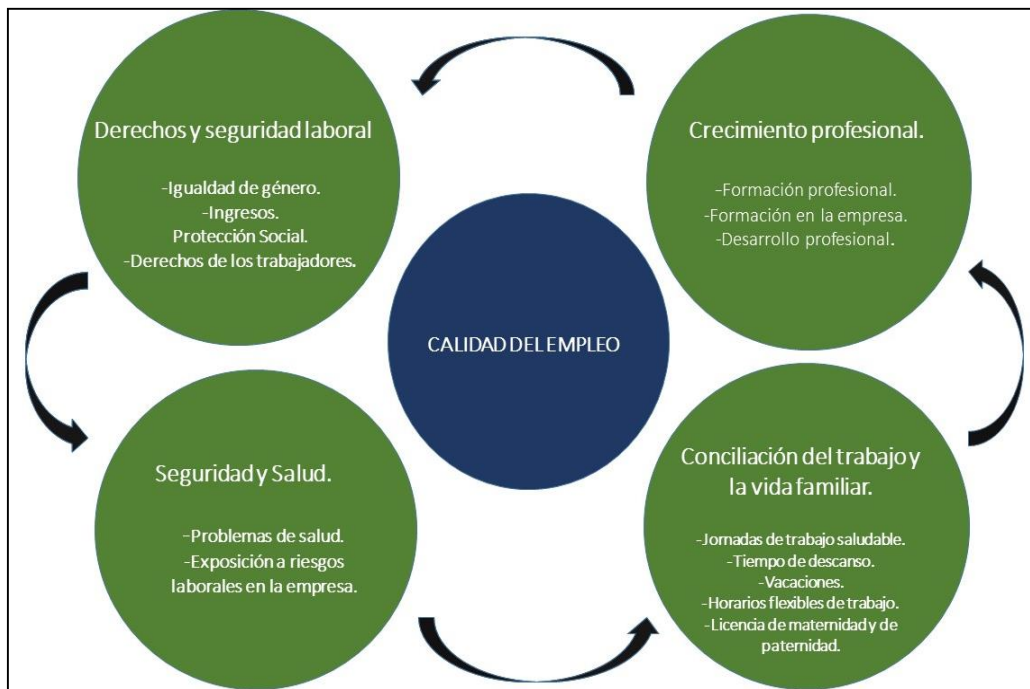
Derechos y seguridad laboral

-Igualdad de género.
-Ingresos.
Protección Social.
-Derechos de los trabajadores.

Crecimiento profesional.

-Formación profesional.
-Formación en la empresa.
-Desarrollo profesional.

CALIDAD DEL EMPLEO

Seguridad y Salud.

-Problemas de salud.
-Exposición a riesgos laborales en la empresa.

Conciliación del trabajo y la vida familiar.

-Jornadas de trabajo saludable.
-Tiempo de descanso.
-Vacaciones.
-Horarios flexibles de trabajo.
-Licencia de maternidad y de paternidad.